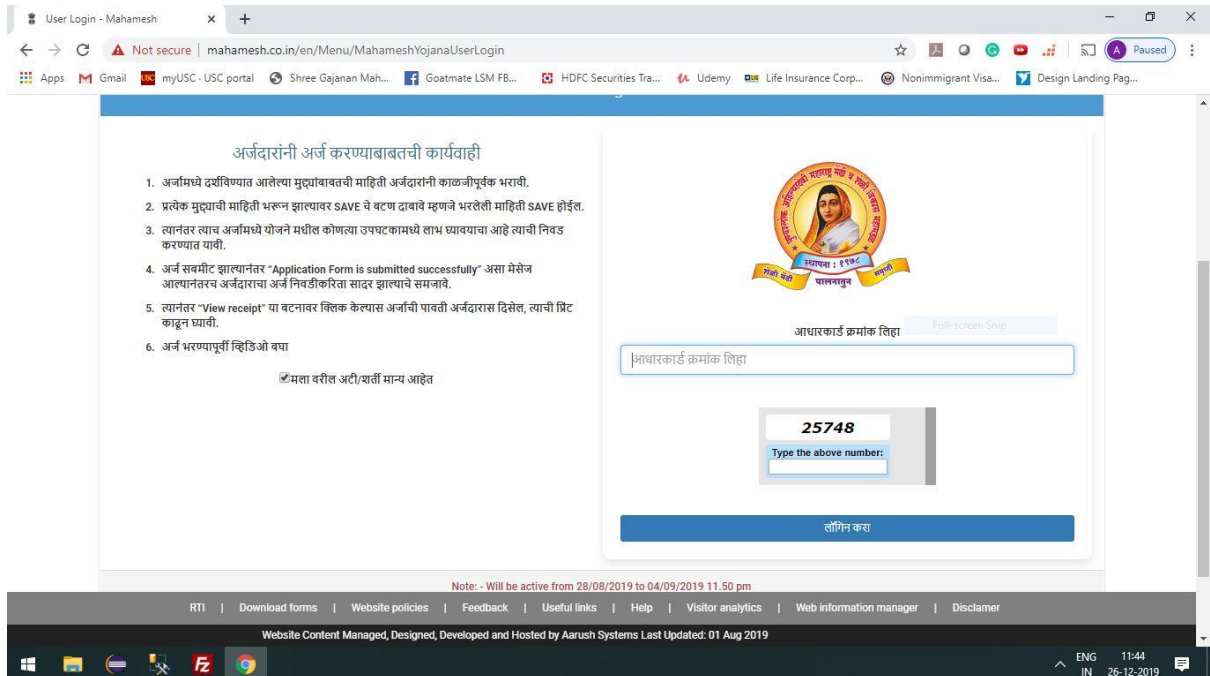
User Login - Mahamesh × +

Not secure | mahamesh.co.in/en/Menu/MahameshYojanaUserLogin

A Paused

Apps Gmail myUSC - USC portal Shree Gajanan Mah... Goatmate LSM FB... HDFC Securities Tra... Udemy Life Insurance Corp... Nonimmigrant Visa... Design Landing Pag...

अर्जदारांनी अर्ज करण्याबाबतची कार्यवाही

1. अर्जामध्ये दर्शविण्यात आलेल्या मुद्द्यांबाबतची माहिती अर्जदारांनी काळजीपूर्वक भरावी.
2. प्रत्येक मुद्द्याची माहिती भरून झाल्यावर SAVE चे बटण दाबावे म्हणजे भरलेली माहिती SAVE होईल.
3. त्यानंतर त्याच अर्जामध्ये योजने मधील कोणत्या उपघटकामध्ये लाभ घ्यावयाचा आहे त्याची निवड करण्यात यावी.
4. अर्ज सबमीट झाल्यानंतर "Application Form is submitted successfully" असा मेसेज आल्यानंतरच अर्जदाराचा अर्ज निवडीकरिता सादर झाल्याचे समजावे.
5. त्यानंतर "View receipt" या बटनावर क्लिक केल्यास अर्जाची पावती अर्जदारास दिसेल, त्याची प्रिंट काढून घ्यावी.
6. अर्ज भरण्यापूर्वी व्हिडिओ बघा

मला वरील अटी/शर्ती मान्य आहेत

स्थापना : १९७८
शेळी मेंढी
पालनातून
समृद्धी

आधारकार्ड क्रमांक लिहा

Full-screen Snip

आधारकार्ड क्रमांक लिहा

25748
Type the above number:

लॉगिन करा

Note: - Will be active from 28/08/2019 to 04/09/2019 11.50 pm

RTI | Download forms | Website policies | Feedback | Useful links | Help | Visitor analytics | Web information manager | Disclamer

Website Content Managed, Designed, Developed and Hosted by Aarush Systems Last Updated: 01 Aug 2019

ENG IN 11:44 26-12-2019